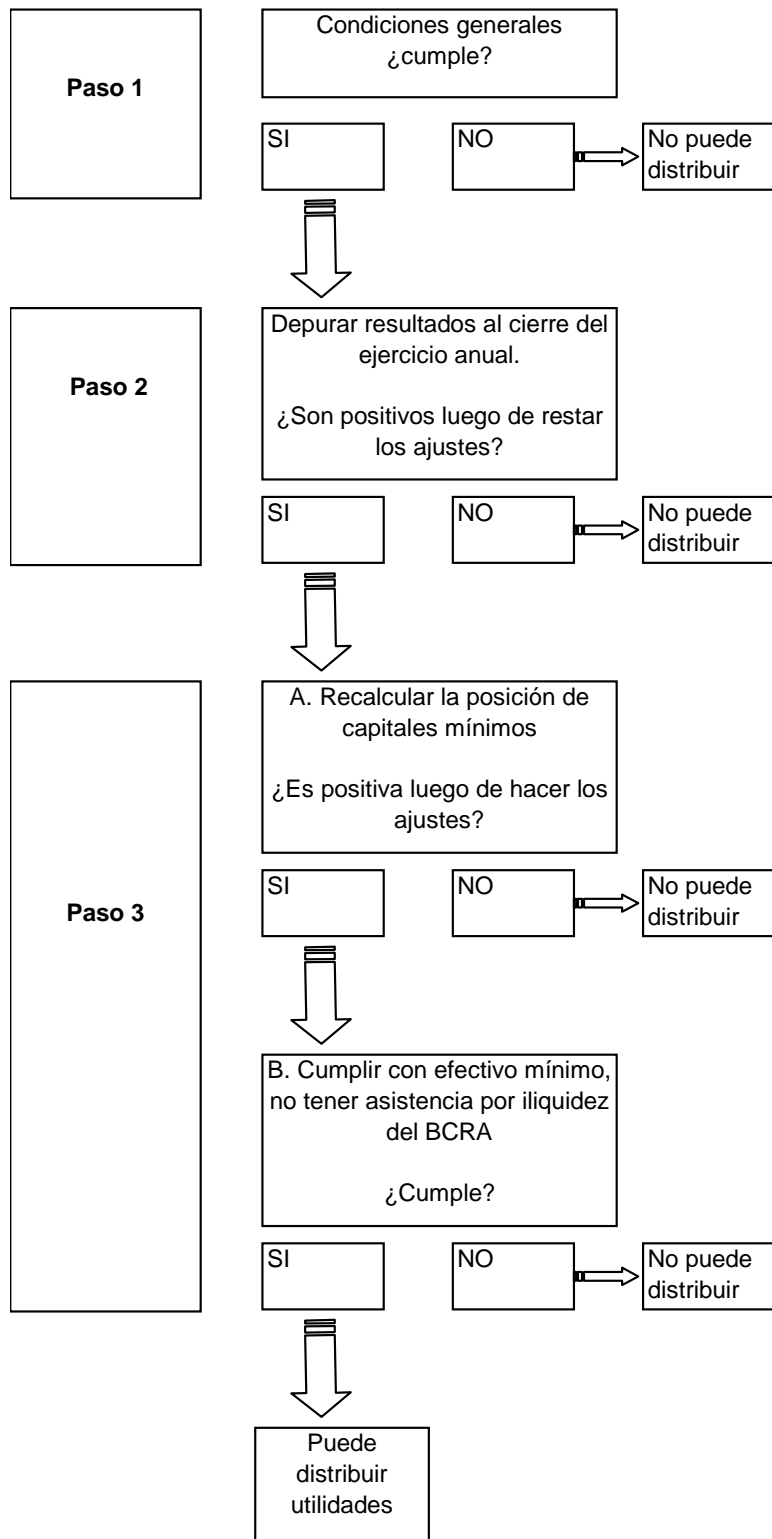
Paso 1

Condiciones generales ¿cumple?

SI

NO

No puede distribuir

Paso 2

Depurar resultados al cierre del ejercicio anual.

¿Son positivos luego de restar los ajustes?

SI

NO

No puede distribuir

Paso 3

A. Recalcular la posición de capitales mínimos

¿Es positiva luego de hacer los ajustes?

SI

NO

No puede distribuir

B. Cumplir con efectivo mínimo, no tener asistencia por iliquidez del BCRA

¿Cumple?

SI

NO

No puede distribuir

Puede distribuir utilidades